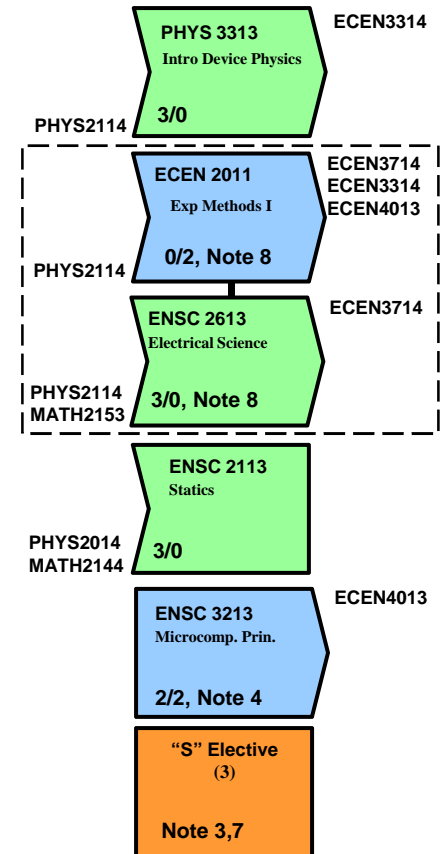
PHYS 3313
Intro Device Physics
3/0

ECEN3314

PHYS2114

ECEN 2011
Exp Methods I
0/2, Note 8

ECEN3714
ECEN3314
ECEN4013

PHYS2114

ENSC 2613
Electrical Science
3/0, Note 8

ECEN3714

PHYS2114
MATH2153

ENSC 2113
Statics
3/0

PHYS2014
MATH2144

ENSC 3213
Microcomp. Prin.
2/2, Note 4

ECEN4013

"S" Elective
(3)
Note 3,7